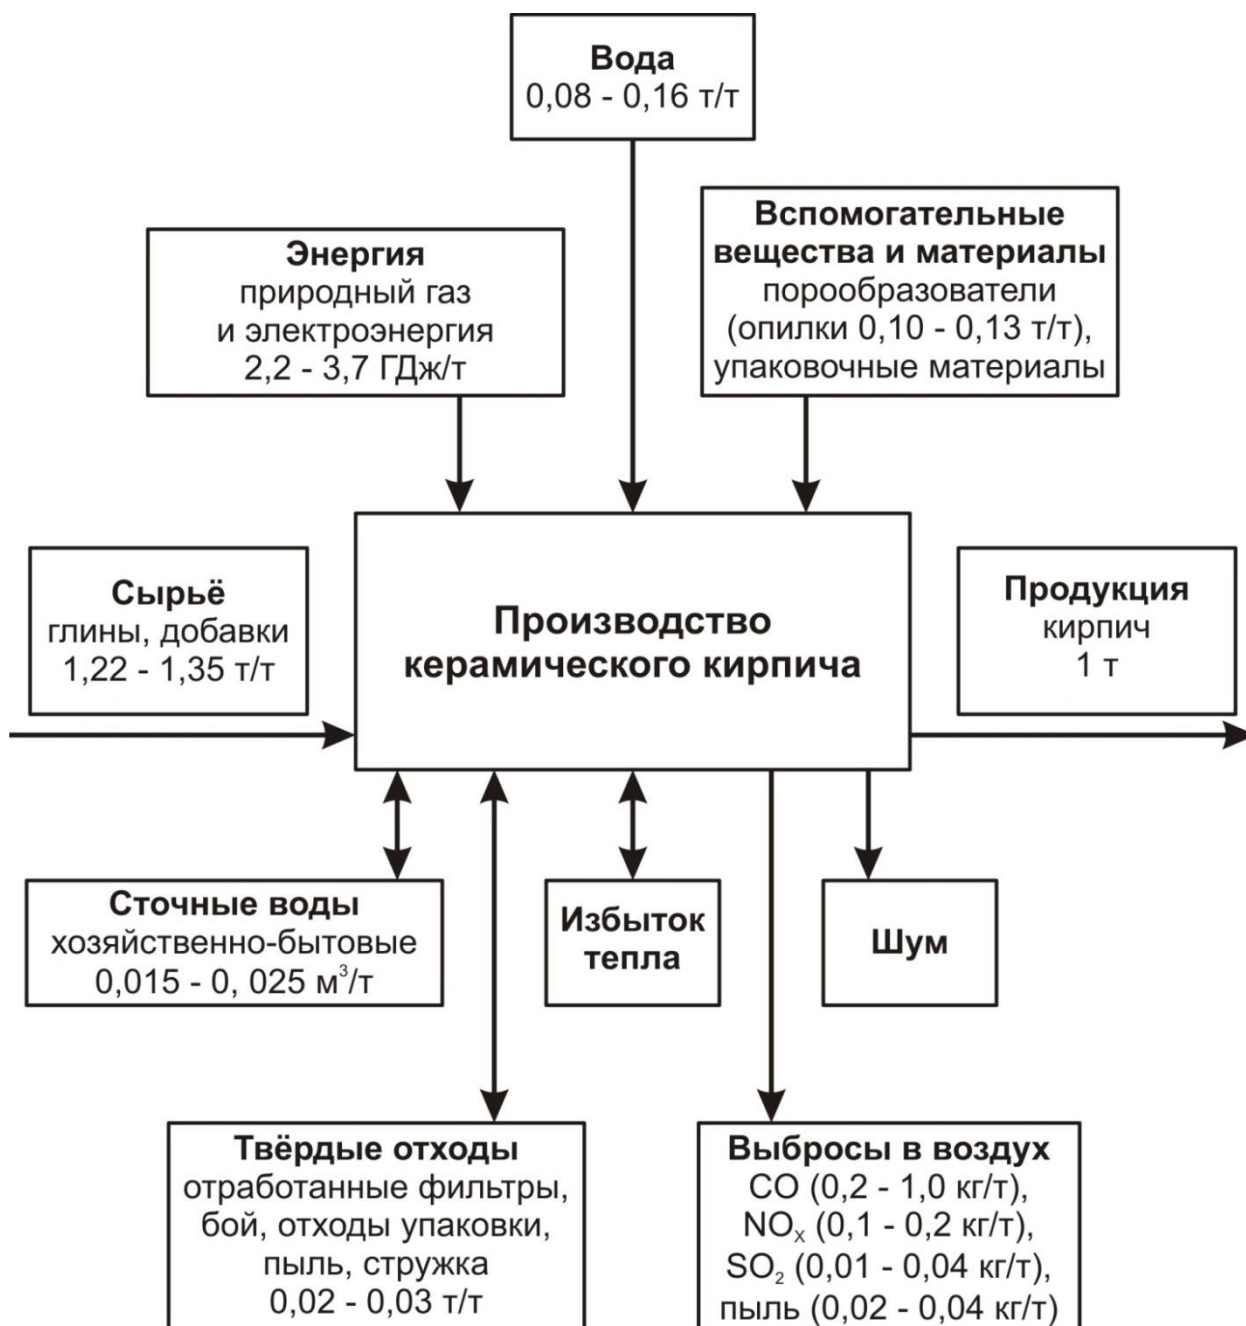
**Вода**
0,08 - 0,16 т/т

**Энергия**
природный газ
и электроэнергия
2,2 - 3,7 ГДж/т

**Вспомогательные вещества и материалы**
порообразователи
(опилки 0,10 - 0,13 т/т),
упаковочные материалы

**Сырьё**
глины, добавки
1,22 - 1,35 т/т

**Производство керамического кирпича**

**Продукция**
кирпич
1 т

**Сточные воды**
хозяйственно-бытовые
0,015 - 0, 025 м$^3$/т

**Избыток тепла**

**Шум**

**Твёрдые отходы**
отработанные фильтры,
бой, отходы упаковки,
пыль, стружка
0,02 - 0,03 т/т

**Выбросы в воздух**
CO (0,2 - 1,0 кг/т),
$NO_x$ (0,1 - 0,2 кг/т),
$SO_2$ (0,01 - 0,04 кг/т),
пыль (0,02 - 0,04 кг/т)